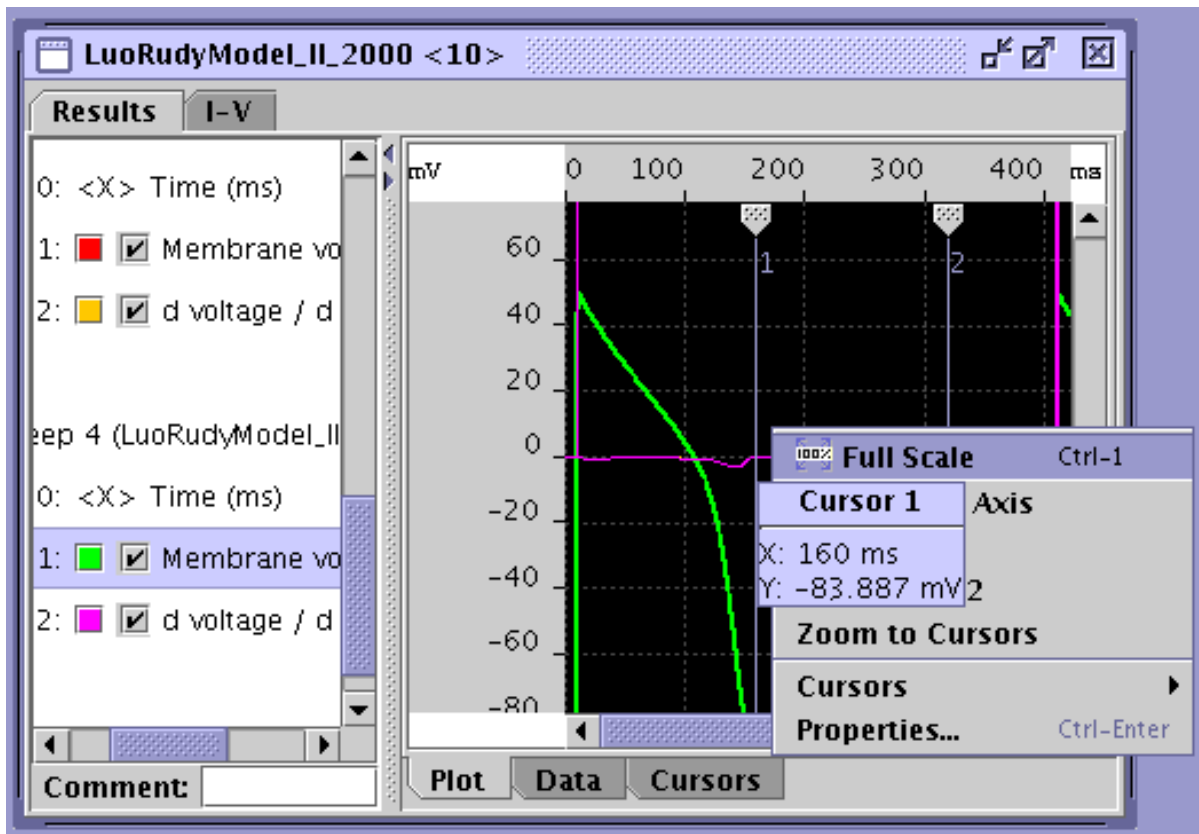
LuoRudyModel_II_2000 <10>

Results I-V

0: <X> Time (ms)
1: Membrane vo
2: d voltage / d

eep 4 (LuoRudyModel_II
0: <X> Time (ms)
1: Membrane vo
2: d voltage / d

Comment:

mV 0 100 200 300 400 ms

60
40
20
0
-20
-40
-60
-80

1 2

100% Full Scale Ctrl-1
Cursor 1 Axis
X: 160 ms
Y: -83.887 mV 2
Zoom to Cursors
Cursors
Properties... Ctrl-Enter

Plot Data Cursors